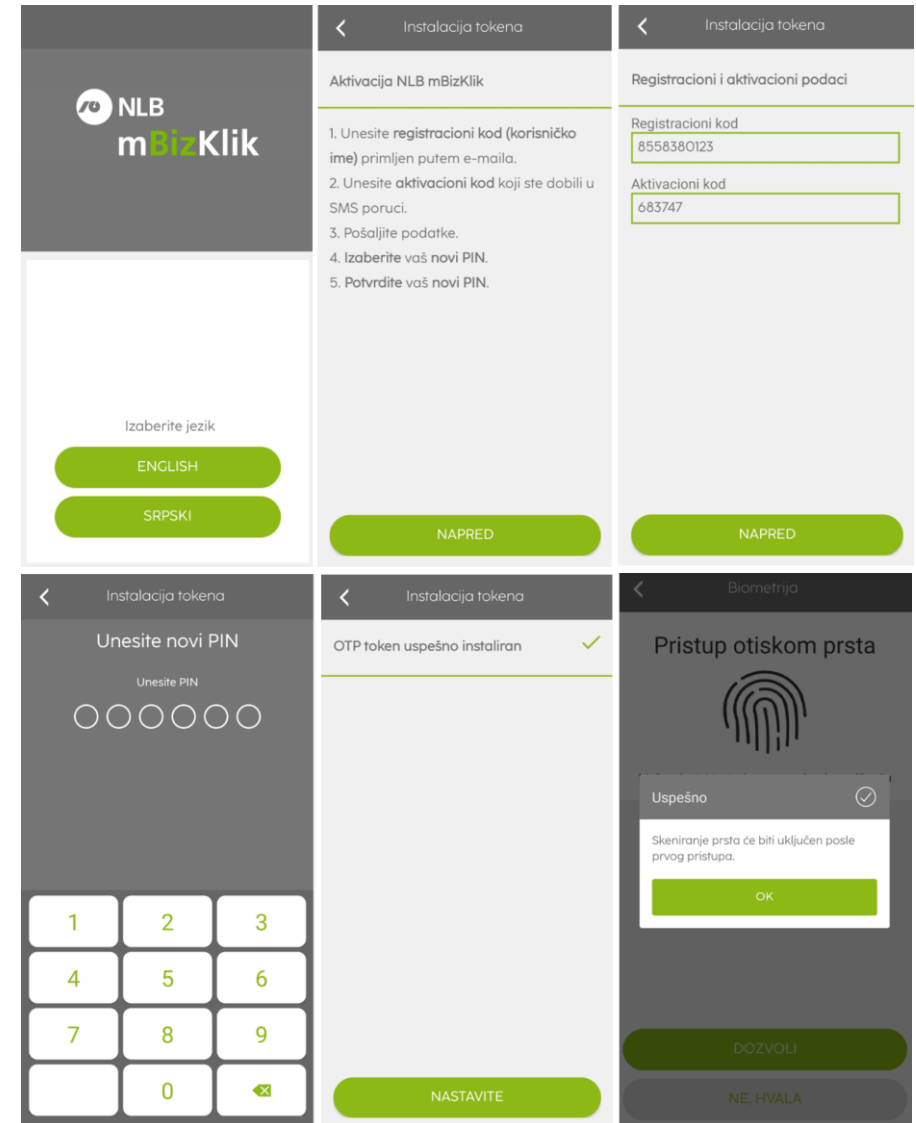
NLB
mBizKlik

Izaberite jezik

ENGLISH

SRPSKI

Instalacija tokena

Aktivacija NLB mBizKlik

1. Unesite registracioni kod (korisničko ime) primljen putem e-maila.
2. Unesite aktivacioni kod koji ste dobili u SMS poruci.
3. Pošaljite podatke.
4. Izaberite vaš novi PIN.
5. Potvrdite vaš novi PIN.

NAPRED

Instalacija tokena

Registracioni i aktivacioni podaci

Registracioni kod
8558380123

Aktivacioni kod
683747

NAPRED

Instalacija tokena

Unesite novi PIN

Unesite PIN

| 1 | 2 | 3 |
|---|---|---|
| 4 | 5 | 6 |
| 7 | 8 | 9 |
| | 0 | |

Instalacija tokena

OTP token uspešno instaliran

NASTAVITE

Biometrija

Pristup otiskom prsta

Uspešno

Skeniranje prsta će biti uključen posle prvog pristupa.

OK

DOZVOLI

NE, HVALA